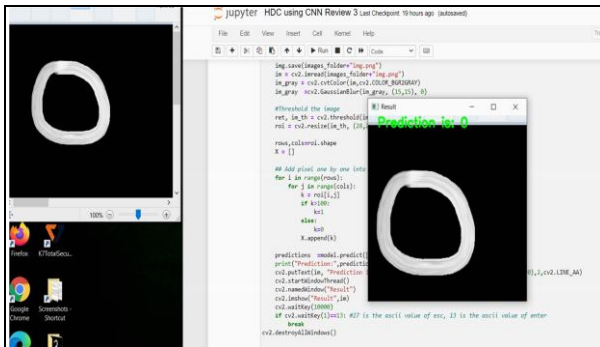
jupyter HDC using CNN Review 3 Last Checkpoint: 19 hours ago (autosaved)

File Edit View Insert Cell Kernel Help

Run Code

img.save(images_folder+"img.png")
im = cv2.imread(images_folder+"img.png")
im_gray = cv2.cvtColor(im,cv2.COLOR_BGR2GRAY)
im_gray =cv2.GaussianBlur(im_gray, (15,15), 0)

#Threshold the image
ret, im_th = cv2.threshold(i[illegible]
roi = cv2.resize(im_th, (28,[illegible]

rows,cols=roi.shape
X = []

## Add pixel one by one into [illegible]
for i in range(rows):
for j in range(cols):
k = roi[i,j]
if k>100:
k=1
else:
k=0
X.append(k)

predictions =model.predict([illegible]
print("Prediction:",predictio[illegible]
cv2.putText(im, "Prediction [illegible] 0),2,cv2.LINE_AA)
cv2.startWindowThread()
cv2.namedWindow("Result")
cv2.imshow("Result",im)
cv2.waitKey(10000)
if cv2.waitKey(1)==13: #27 is the ascii value of esc, 13 is the ascii value of enter
break
cv2.destroyAllWindows()

Result

Prediction is: 0

100%

Firefox
KTotalSecu...
Google Chrome
Screenshots - Shortcut